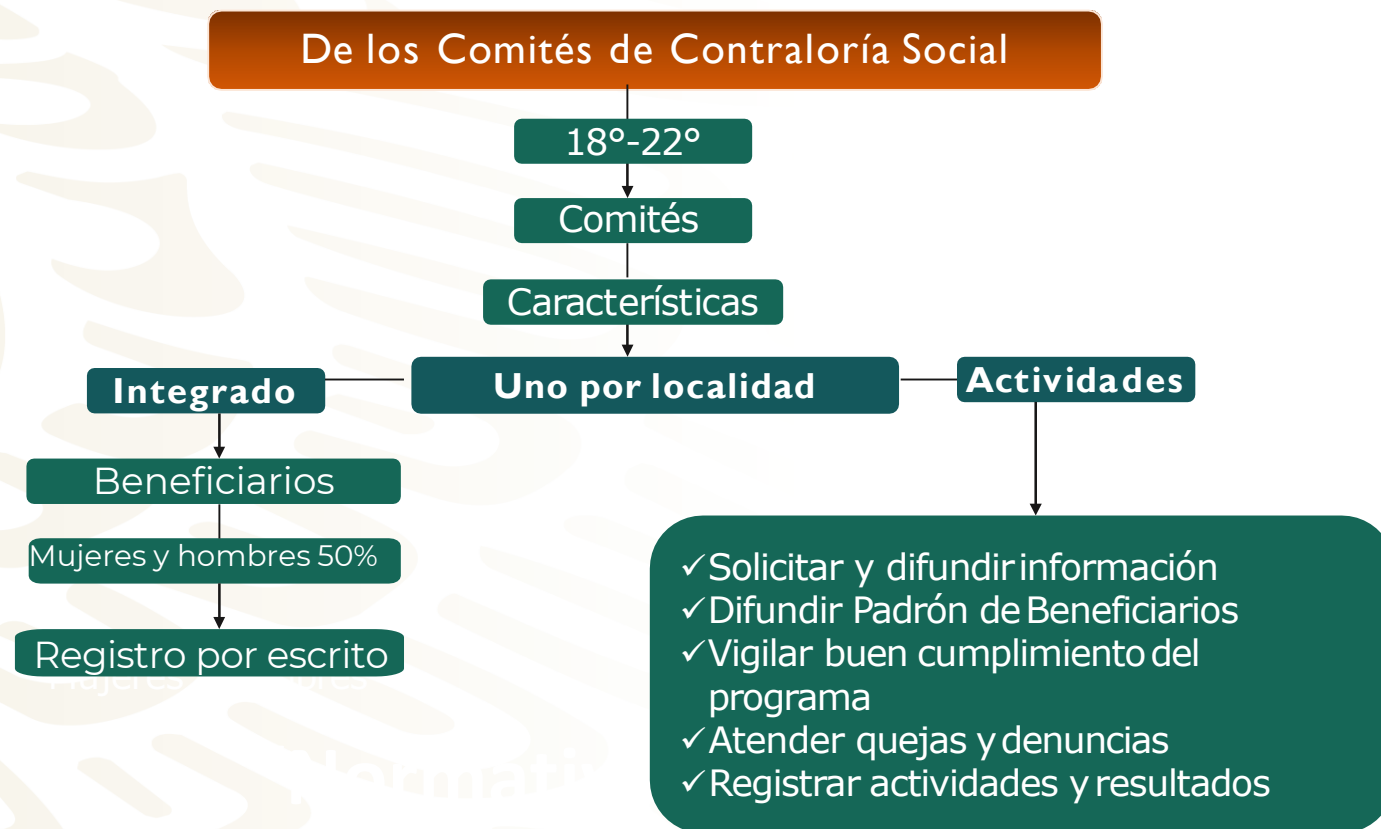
De los Comités de Contraloría Social

18°-22°

Comités

Características

Integrado

Uno por localidad

Actividades

Beneficiarios

Mujeres y hombres 50%

Registro por escrito

✓Solicitar y difundir información
✓Difundir Padrón de Beneficiarios
✓Vigilar buen cumplimiento del programa
✓Atender quejas y denuncias
✓Registrar actividades y resultados